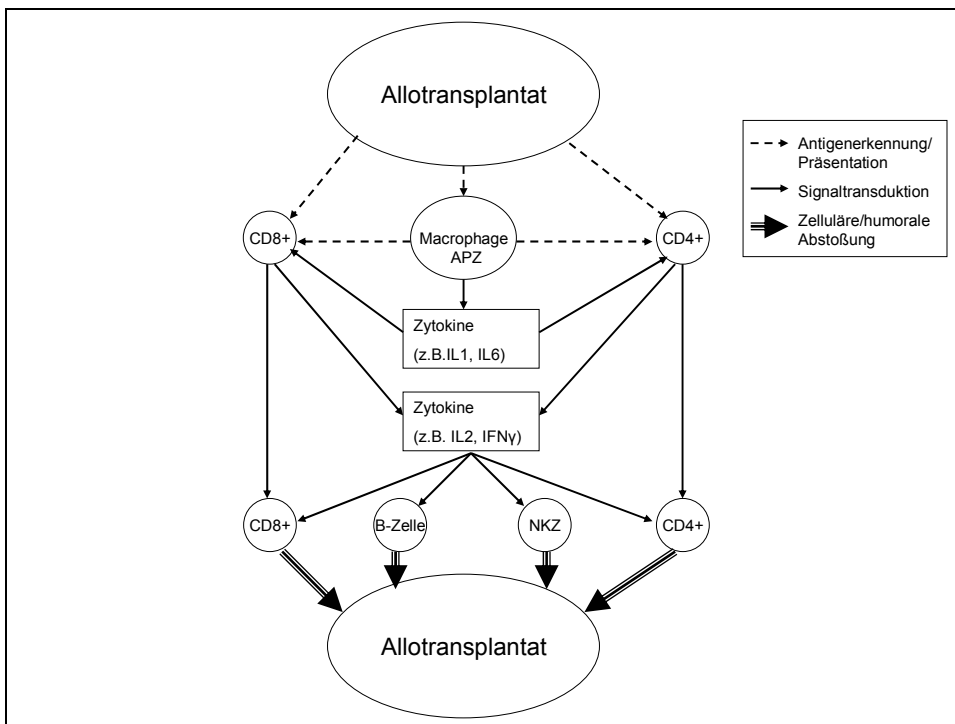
Allotransplantat

Antigenerkennung/ Präsentation

Signaltransduktion

Zelluläre/humorale Abstoßung

CD8+

Macrophage APZ

CD4+

Zytokine (z.B.IL1, IL6)

Zytokine (z.B. IL2, IFNγ)

CD8+

B-Zelle

NKZ

CD4+

Allotransplantat